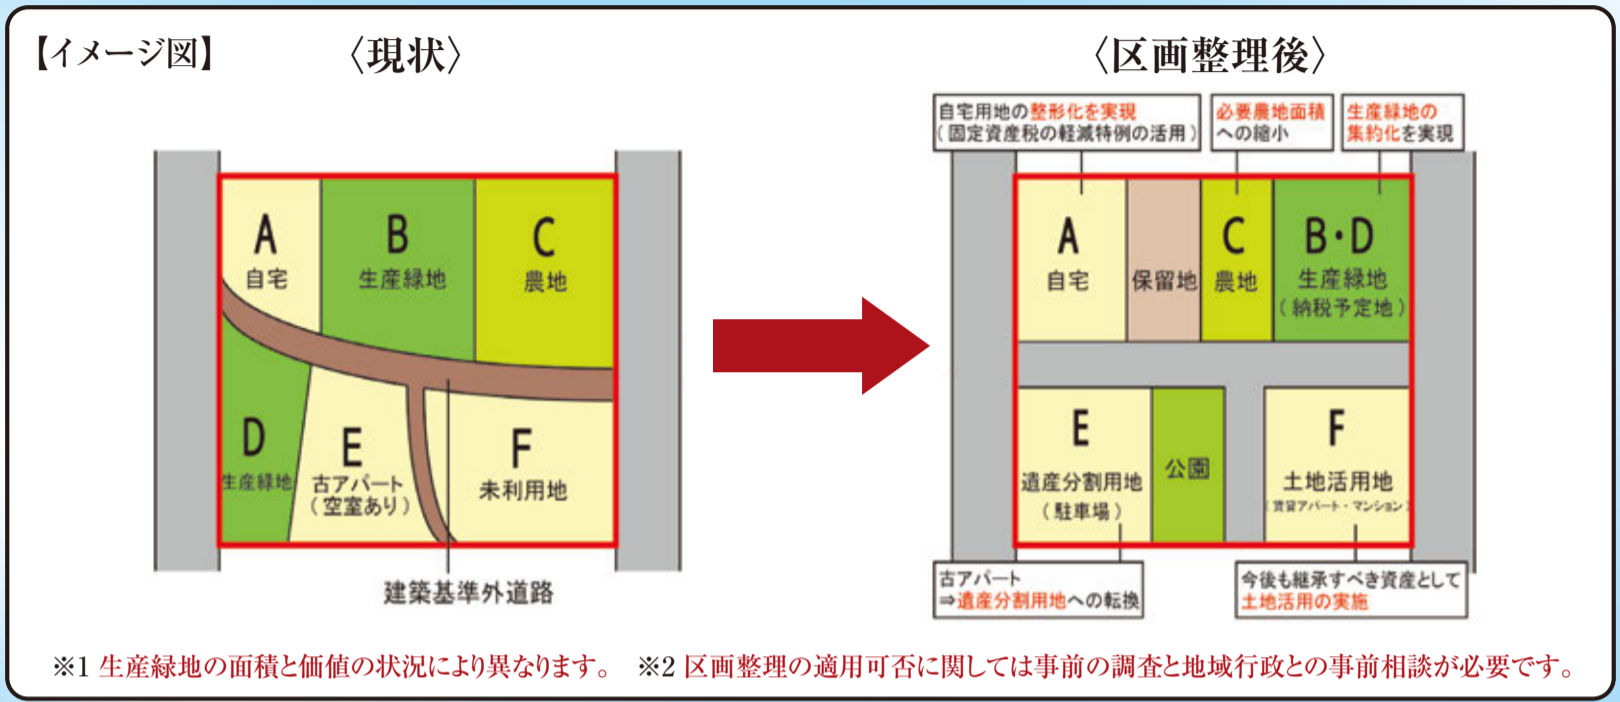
【イメージ図】 〈現状〉

A
自宅

B
生産緑地

C
農地

D
生産緑地

E
古アパート
（空室あり）

F
未利用地

建築基準外道路

〈区画整理後〉

自宅用地の整形化を実現
（固定資産税の軽減特例の活用）

必要農地面積への縮小

生産緑地の集約化を実現

A
自宅

保留地

C
農地

B・D
生産緑地
（納税予定地）

E
遺産分割用地
（駐車場）

公園

F
土地活用地
（賃貸アパート・マンション）

古アパート
⇒遺産分割用地への転換

今後も継承すべき資産として
土地活用の実施

※1 生産緑地の面積と価値の状況により異なります。 ※2 区画整理の適用可否に関しては事前の調査と地域行政との事前相談が必要です。